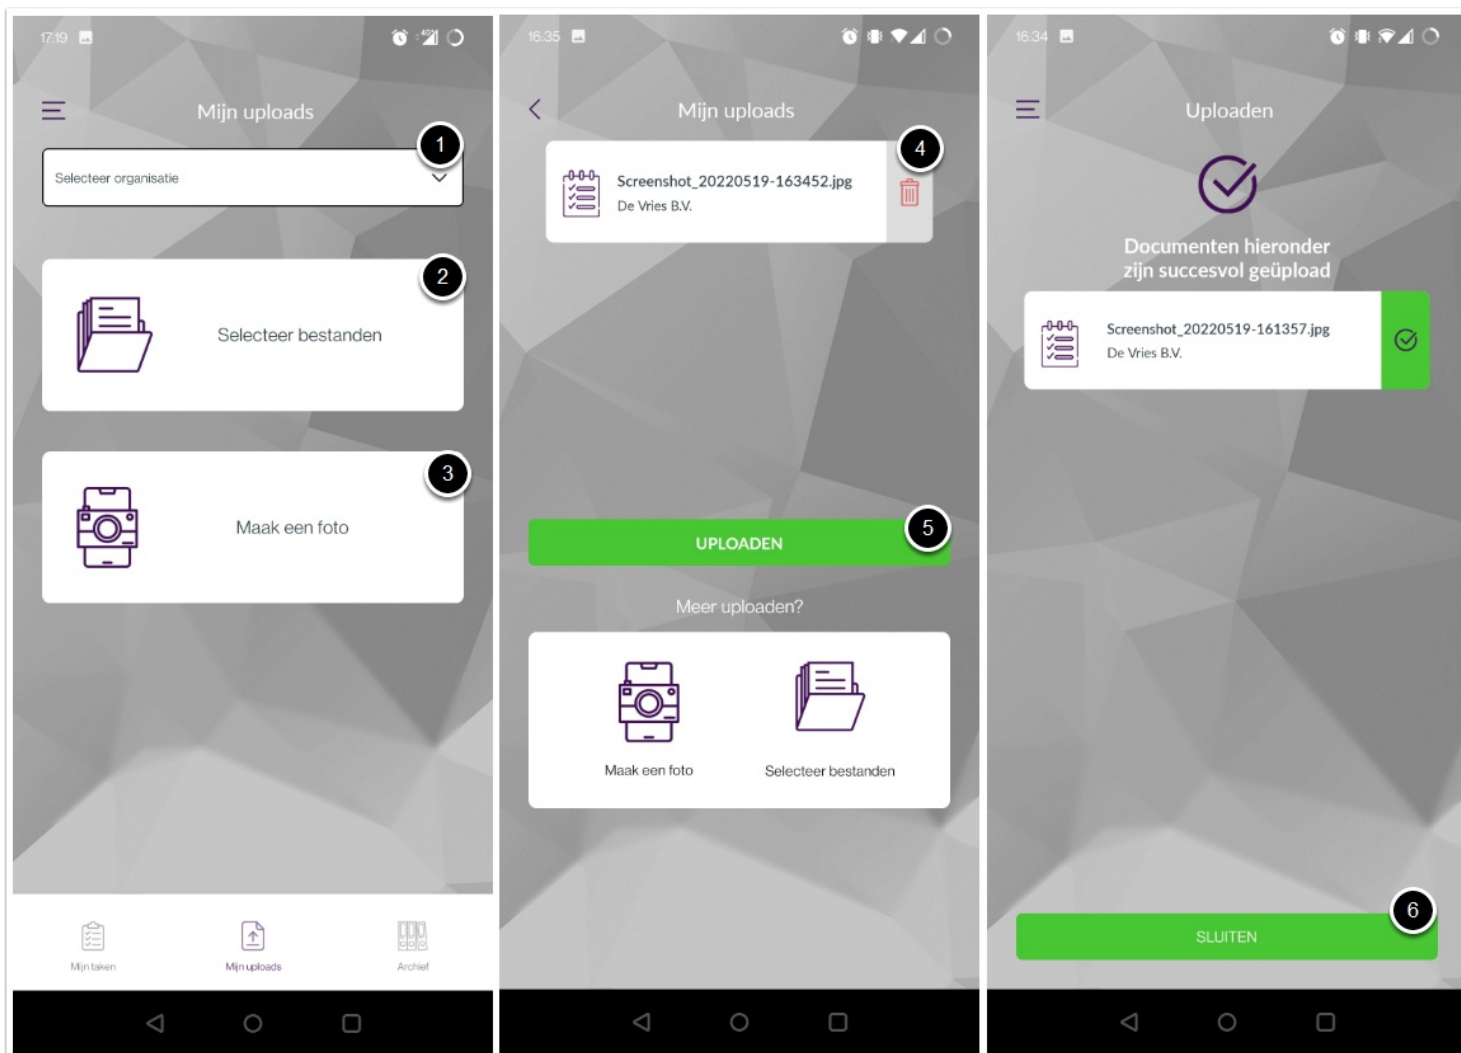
17:19

Mijn uploads

Selecteer organisatie

1

2

Selecteer bestanden

3

Maak een foto

Mijn taken

Mijn uploads

Archief

16:35

Mijn uploads

Screenshot_20220519-163452.jpg
De Vries B.V.

4

UPLOADEN

5

Meer uploaden?

Maak een foto

Selecteer bestanden

16:34

Uploaden

Documenten hieronder zijn succesvol geüpload

Screenshot_20220519-161357.jpg
De Vries B.V.

SLUITEN

6